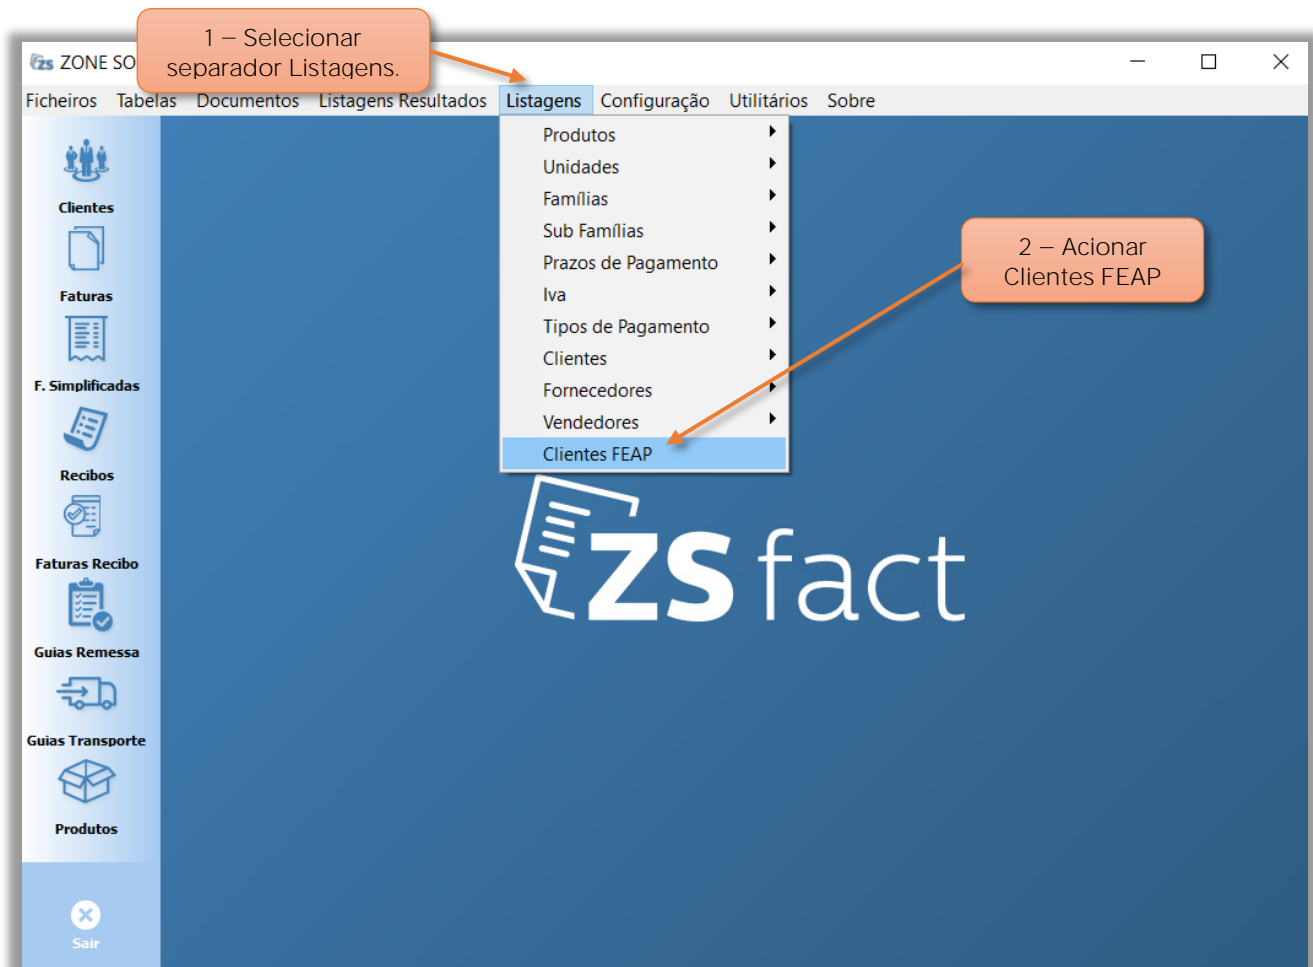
ZS ZONE SO

1 – Selecionar separador Listagens.

Ficheiros Tabelas Documentos Listagens Resultados Listagens Configuração Utilitários Sobre

Produtos
Unidades
Famílias
Sub Famílias
Prazos de Pagamento
Iva
Tipos de Pagamento
Clientes
Fornecedores
Vendedores
Clientes FEAP

2 – Acionar Clientes FEAP

Clientes
Faturas
F. Simplificadas
Recibos
Faturas Recibo
Guias Remessa
Guias Transporte
Produtos
Sair

ZS fact